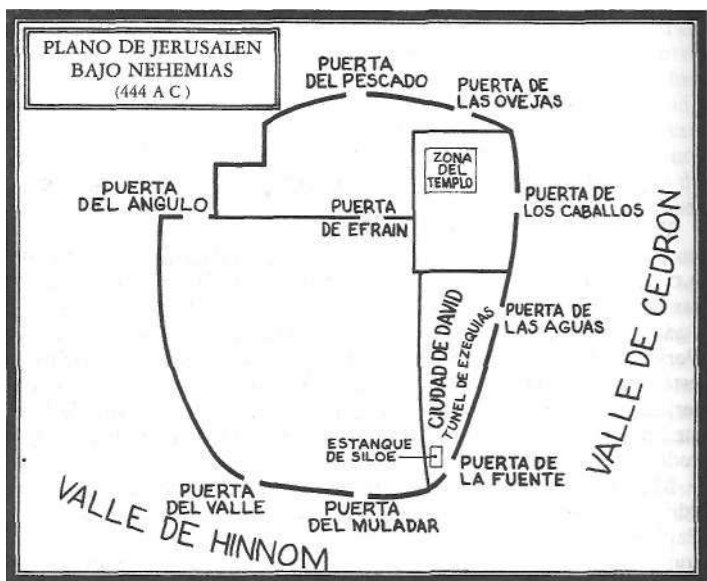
PLANO DE JERUSALEN
BAJO NEHEMIAS
(444 A C)

PUERTA DEL PESCADO

PUERTA DE LAS OVEJAS

ZONA DEL TEMPLO

PUERTA DEL ANGULO

PUERTA DE EFRAIN

PUERTA DE LOS CABALLOS

VALLE DE CEDRON

CIUDAD DE DAVID

TUNEL DE EZEQUIAS

PUERTA DE LAS AGUAS

ESTANQUE DE SILOE

PUERTA DE LA FUENTE

PUERTA DEL VALLE

PUERTA DEL MULADAR

VALLE DE HINNOM